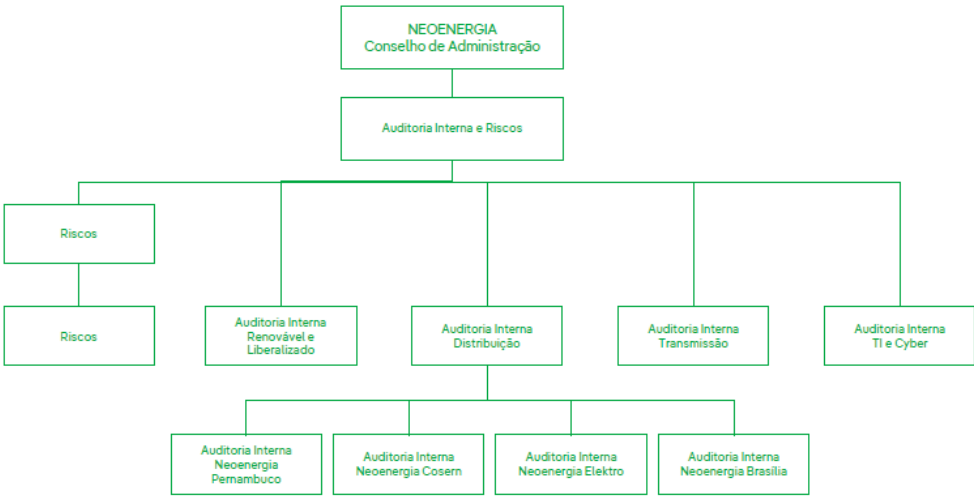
NEOENERGIA
Conselho de Administração

Auditoria Interna e Riscos

Riscos

Riscos

Auditoria Interna Renovável e Liberalizado

Auditoria Interna Distribuição

Auditoria Interna Transmissão

Auditoria Interna TI e Cyber

Auditoria Interna Neoenergia Pernambuco

Auditoria Interna Neoenergia Cosern

Auditoria Interna Neoenergia Elektro

Auditoria Interna Neoenergia Brasília